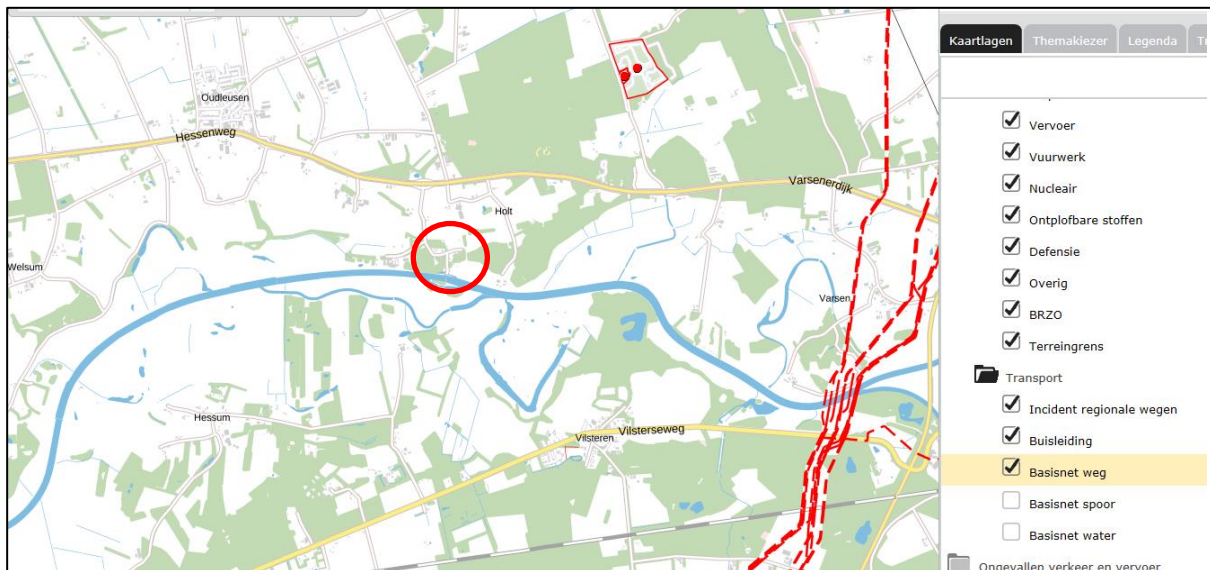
Oudleusen
Hessenweg
Holt
Varsenerdijk
Welsum
Varsen
Hessum
Vilsteren
Vilsterseweg

Kaartlagen
Themakiezer
Legenda
T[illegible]

Vervoer
Vuurwerk
Nucleair
Ontplofbare stoffen
Defensie
Overig
BRZO
Terreingrens
Transport
Incident regionale wegen
Buisleiding
Basisnet weg
Basisnet spoor
Basisnet water
Ongevallen verkeer en vervoer